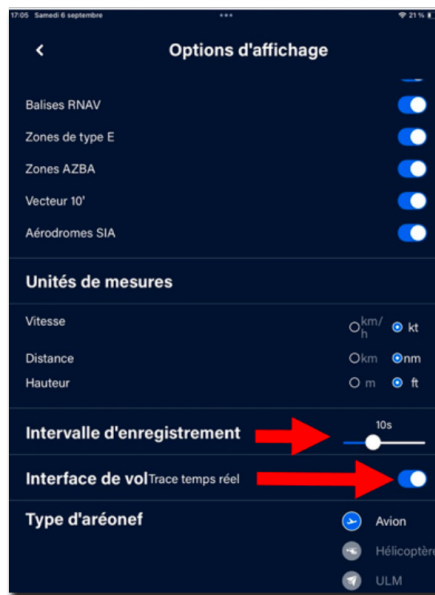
17:05 Samedi 6 septembre
21 %

<

Options d'affichage

Balises RNAV

Zones de type E

Zones AZBA

Vecteur 10'

Aérodromes SIA

Unités de mesures

Vitesse
km/h
kt

Distance
km
nm

Hauteur
m
ft

Intervalle d'enregistrement
10s

Interface de vol
Trace temps réel

Type d'aréonef
Avion
Hélicoptère
ULM